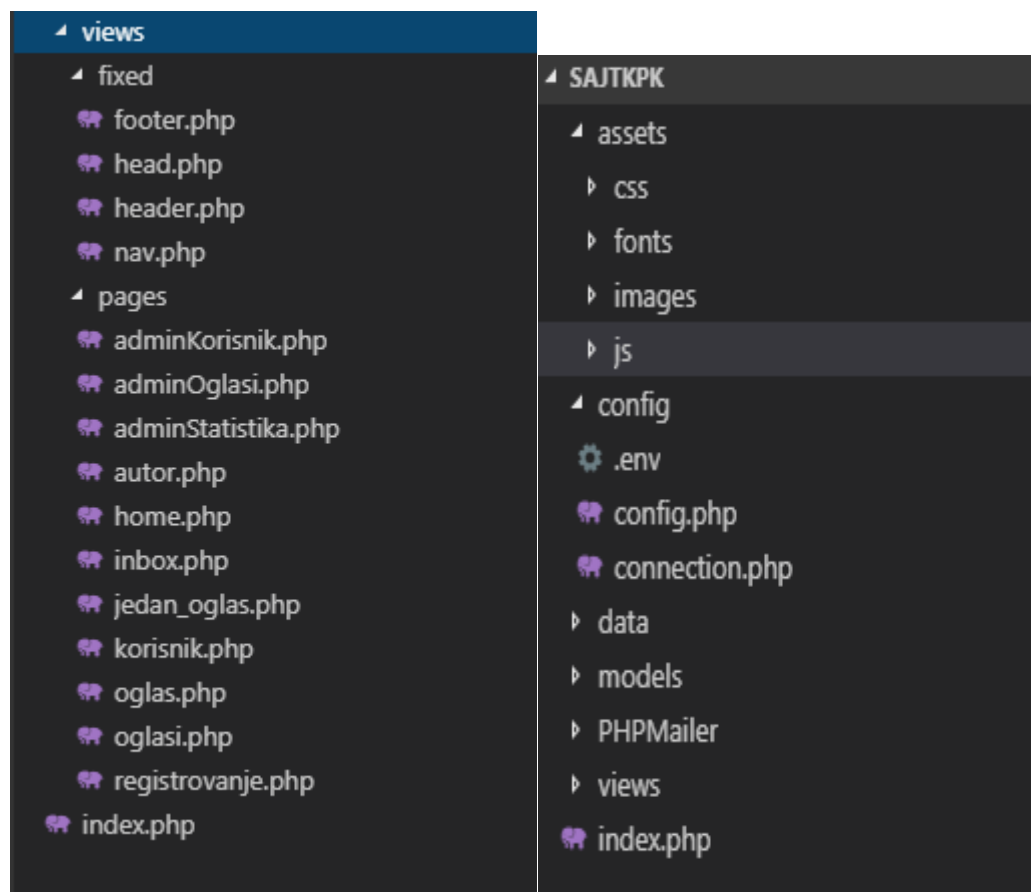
◢ views
◢ fixed
footer.php
head.php
header.php
nav.php
◢ pages
adminKorisnik.php
adminOglasi.php
adminStatistika.php
autor.php
home.php
inbox.php
jedan_oglas.php
korisnik.php
oglas.php
oglasi.php
registrovanje.php
index.php

◢ SAJTKPK
◢ assets
▷ css
▷ fonts
▷ images
▷ js
◢ config
.env
config.php
connection.php
▷ data
▷ models
▷ PHPMailer
▷ views
index.php